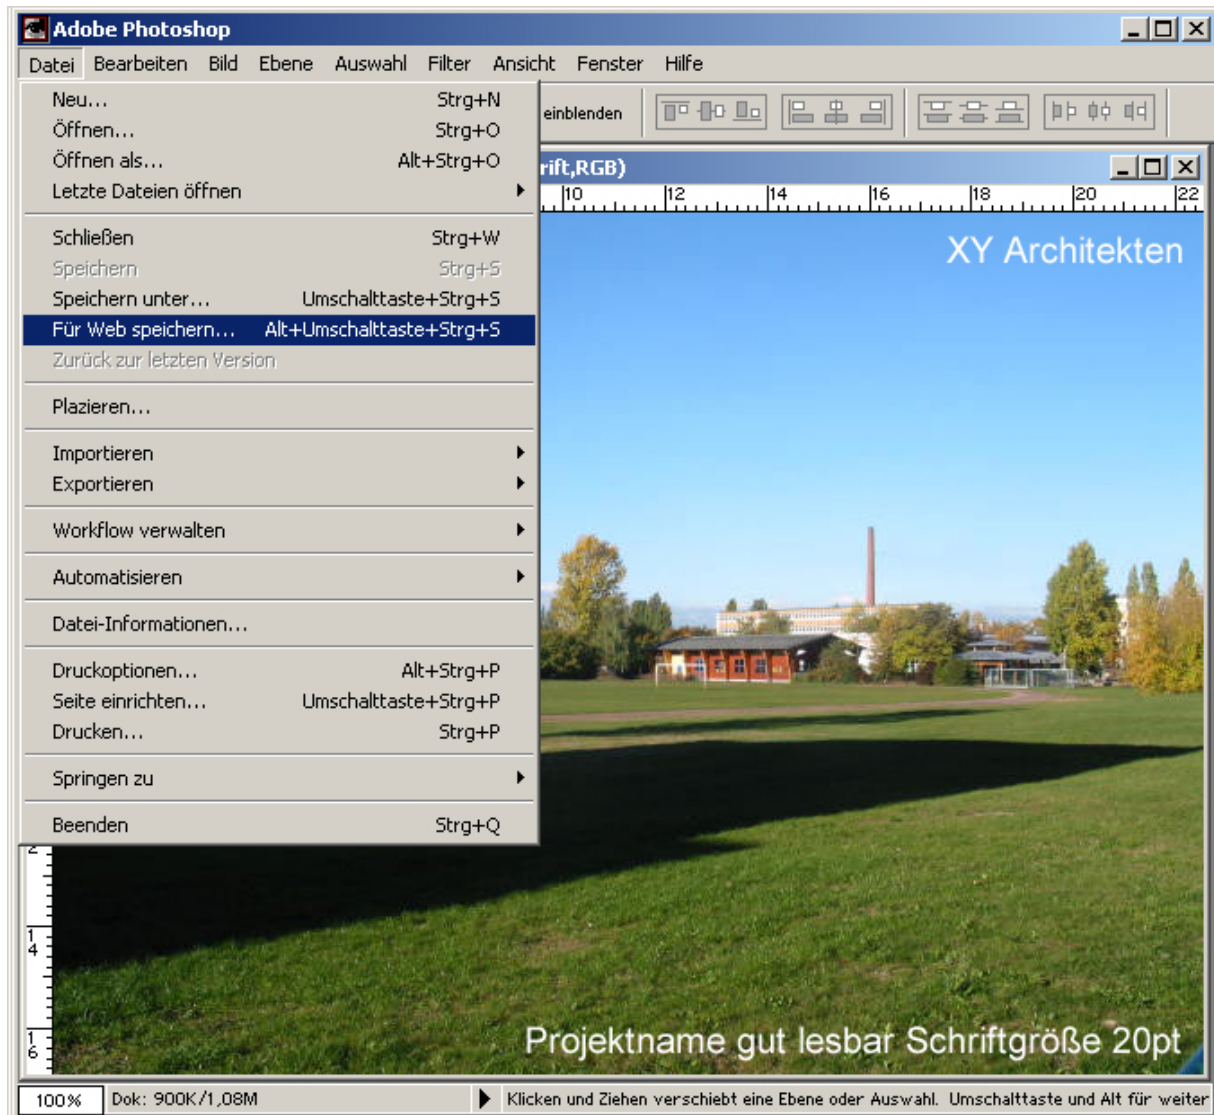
Adobe Photoshop

Datei Bearbeiten Bild Ebene Auswahl Filter Ansicht Fenster Hilfe

einblenden

rift,RGB)

10 12 14 16 18 20 22

Neu... Strg+N
Öffnen... Strg+O
Öffnen als... Alt+Strg+O
Letzte Dateien öffnen

Schließen Strg+W
Speichern Strg+S
Speichern unter... Umschalttaste+Strg+S
Für Web speichern... Alt+Umschalttaste+Strg+S
Zurück zur letzten Version

Plazieren...

Importieren
Exportieren

Workflow verwalten

Automatisieren

Datei-Informationen...

Druckoptionen... Alt+Strg+P
Seite einrichten... Umschalttaste+Strg+P
Drucken... Strg+P

Springen zu

Beenden Strg+Q

XY Architekten

Projektname gut lesbar Schriftgröße 20pt

2
14
16

100% Dok: 900K/1,08M Klicken und Ziehen verschiebt eine Ebene oder Auswahl. Umschalttaste und Alt für weiter